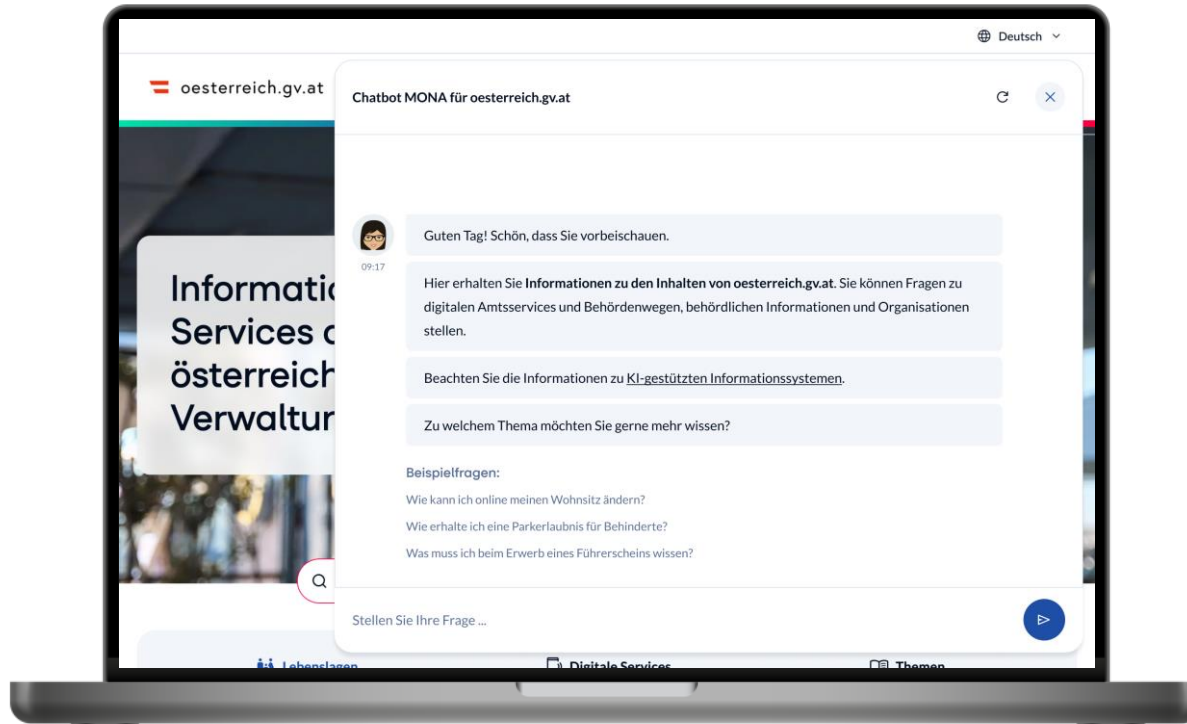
Deutsch

oesterreich.gv.at

Informatic
Services c
österreich
Verwaltur

Chatbot MONA für oesterreich.gv.at

09:17

Guten Tag! Schön, dass Sie vorbeischauen.

Hier erhalten Sie **Informationen zu den Inhalten von oesterreich.gv.at**. Sie können Fragen zu digitalen Amtsservices und Behördenwegen, behördlichen Informationen und Organisationen stellen.

Beachten Sie die Informationen zu KI-gestützten Informationssystemen.

Zu welchem Thema möchten Sie gerne mehr wissen?

Beispielfragen:

Wie kann ich online meinen Wohnsitz ändern?

Wie erhalte ich eine Parkerlaubnis für Behinderte?

Was muss ich beim Erwerb eines Führerscheins wissen?

Stellen Sie Ihre Frage ...

Lebenslagen

Digitale Services

Themen